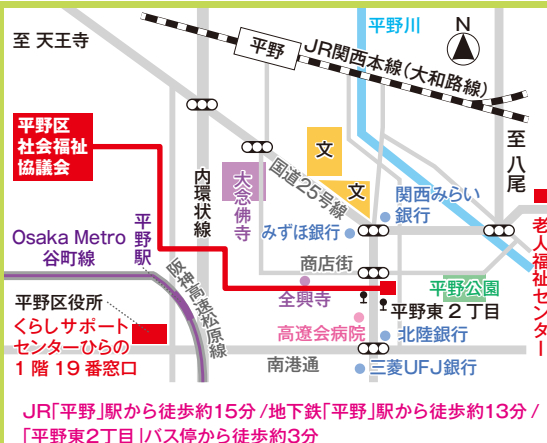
至 天王寺

平野

JR関西本線(大和路線)

平野川

N

至 八尾

平野区社会福祉協議会

内環状線

大念佛寺

文

文

国道25号線

関西みらい銀行

みずほ銀行

老人福祉センター

平野駅

Osaka Metro 谷町線

阪神高速松原線

商店街

全興寺

平野公園

平野東２丁目

高遼会病院

北陸銀行

平野区役所

くらしサポートセンターひらの

１階 19 番窓口

南港通

三菱UFJ銀行

JR「平野」駅から徒歩約15分 / 地下鉄「平野」駅から徒歩約13分 / 「平野東２丁目」バス停から徒歩約3分